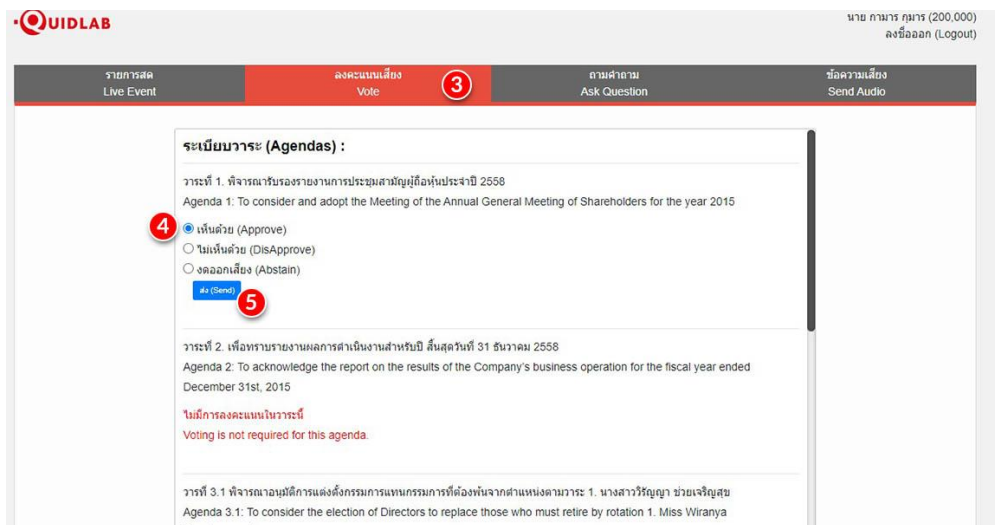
QUIDLAB

นาย กามาร กุมาร (200,000)
ลงชื่อออก (Logout)

รายการสด
Live Event

ลงคะแนนเสียง
Vote

3

ถามคำถาม
Ask Question

ข้อความเสียง
Send Audio

ระเบียบวาระ (Agendas) :

วาระที่ 1. พิจารณารับรองรายงานการประชุมสามัญผู้ถือหุ้นประจำปี 2558
Agenda 1: To consider and adopt the Meeting of the Annual General Meeting of Shareholders for the year 2015

4

เห็นด้วย (Approve)
ไม่เห็นด้วย (DisApprove)
งดออกเสียง (Abstain)

ส่ง (Send)

5

วาระที่ 2. เพื่อทราบรายงานผลการดำเนินงานสำหรับปี สิ้นสุดวันที่ 31 ธันวาคม 2558
Agenda 2: To acknowledge the report on the results of the Company's business operation for the fiscal year ended December 31st, 2015

ไม่มีการลงคะแนนในวาระนี้
Voting is not required for this agenda.

วาระที่ 3.1 พิจารณาอนุมัติการแต่งตั้งกรรมการแทนกรรมการที่ต้องพ้นจากตำแหน่งตามวาระ 1. นางสาววิรัญญา ช่วยเจริญสุข
Agenda 3.1: To consider the election of Directors to replace those who must retire by rotation 1. Miss Wiranya